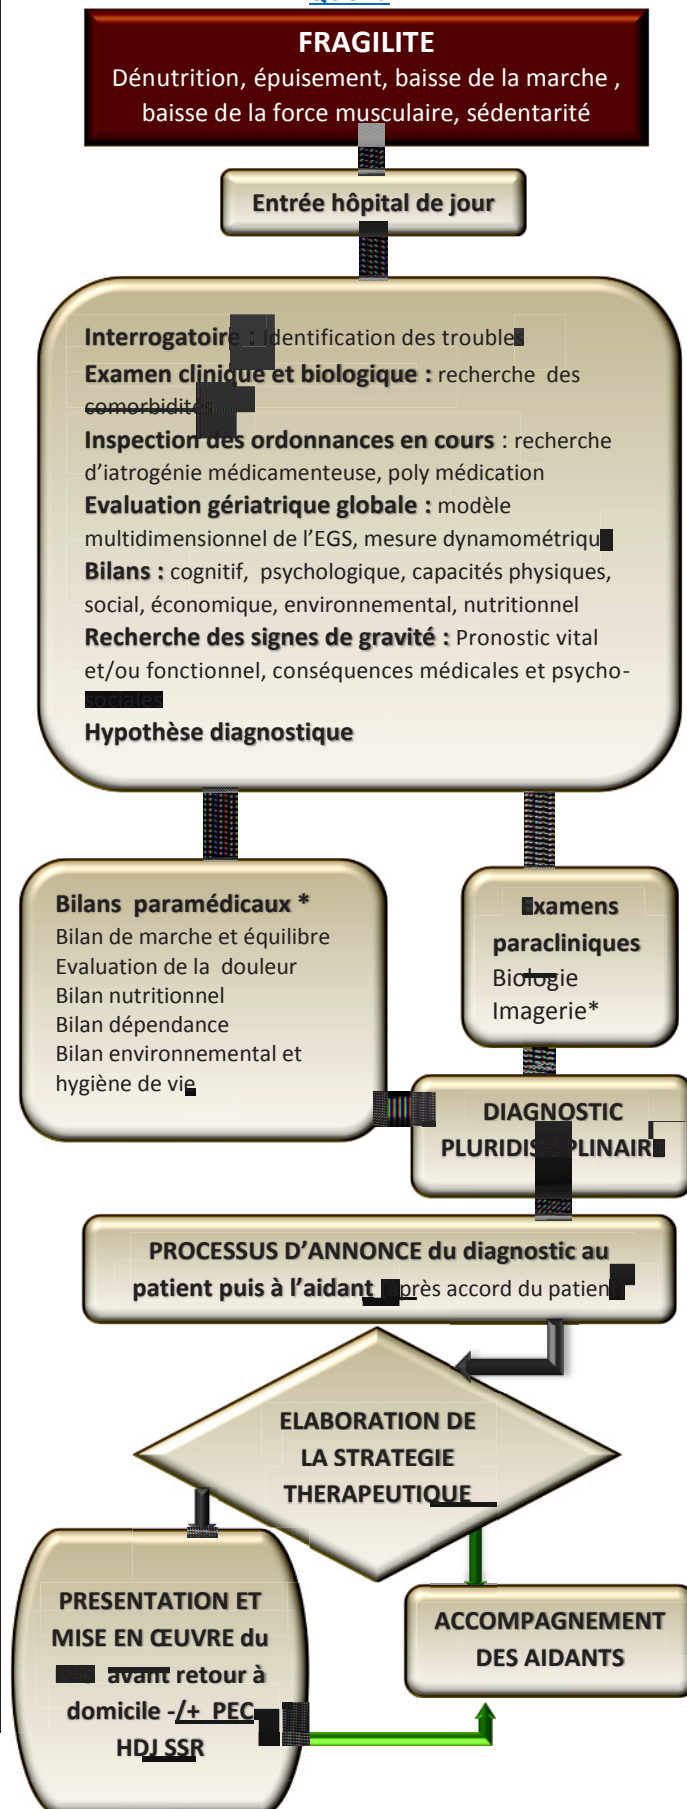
FRAGILITE
Dénutrition, épuisement, baisse de la marche , baisse de la force musculaire, sédentarité

Entrée hôpital de jour

Interrogatoire : Identification des troubles
Examen clinique et biologique : recherche des comorbidités
Inspection des ordonnances en cours : recherche d'iatrogénie médicamenteuse, poly médication
Evaluation gériatrique globale : modèle multidimensionnel de l'EGS, mesure dynamométrique
Bilans : cognitif, psychologique, capacités physiques, social, économique, environnemental, nutritionnel
Recherche des signes de gravité : Pronostic vital et/ou fonctionnel, conséquences médicales et psycho-sociales
Hypothèse diagnostique

Bilans paramédicaux *
Bilan de marche et équilibre
Evaluation de la douleur
Bilan nutritionnel
Bilan dépendance
Bilan environnemental et hygiène de vie

Examens paracliniques
Biologie
Imagerie*

DIAGNOSTIC PLURIDISCIPLINAIRE

PROCESSUS D'ANNONCE du diagnostic au patient puis à l'aidant après accord du patient

ELABORATION DE LA STRATEGIE THERAPEUTIQUE

PRESENTATION ET MISE EN ŒUVRE du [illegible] avant retour à domicile -/+ PEC HDJ SSR

ACCOMPAGNEMENT DES AIDANTS